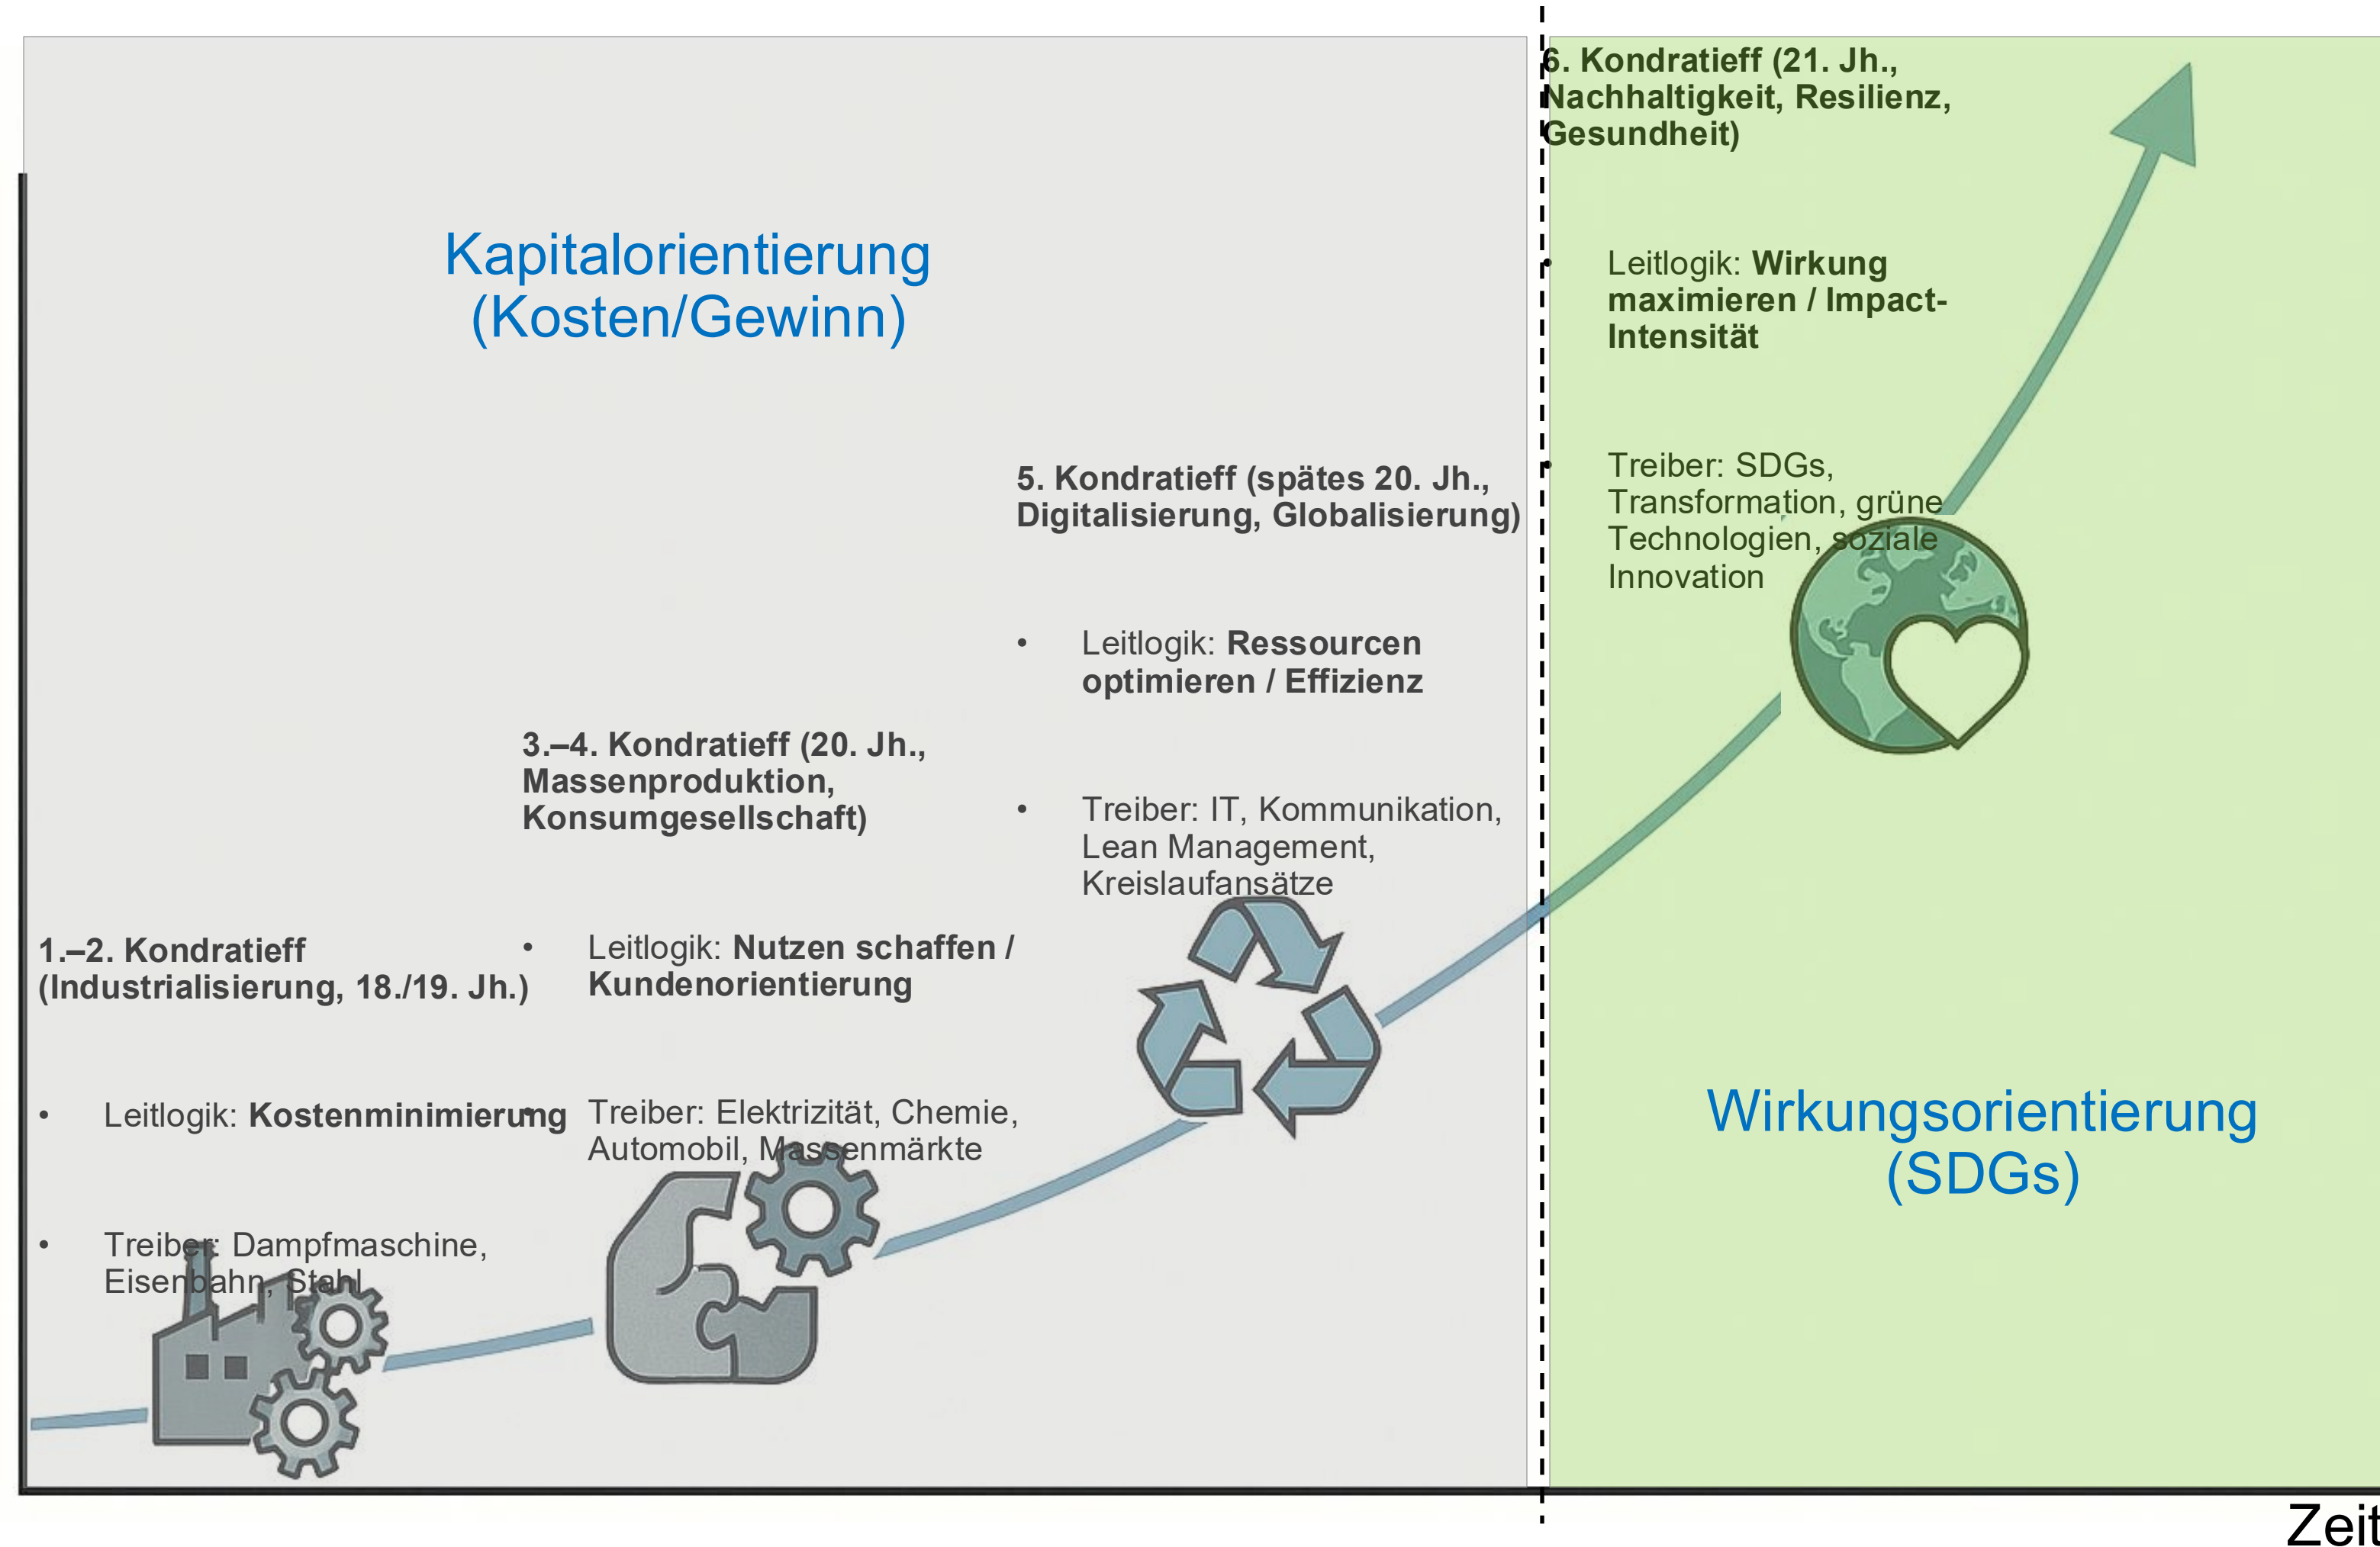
Kapitalorientierung (Kosten/Gewinn)

6. Kondratieff (21. Jh., Nachhaltigkeit, Resilienz, Gesundheit)

• Leitlogik: **Wirkung maximieren / Impact-Intensität**

• Treiber: SDGs, Transformation, grüne Technologien, soziale Innovation

5. Kondratieff (spätes 20. Jh., Digitalisierung, Globalisierung)

• Leitlogik: **Ressourcen optimieren / Effizienz**

• Treiber: IT, Kommunikation, Lean Management, Kreislaufansätze

3.–4. Kondratieff (20. Jh., Massenproduktion, Konsumgesellschaft)

• Leitlogik: **Nutzen schaffen / Kundenorientierung**

• Treiber: Elektrizität, Chemie, Automobil, Massenmärkte

1.–2. Kondratieff (Industrialisierung, 18./19. Jh.)

• Leitlogik: **Kostenminimierung**

• Treiber: Dampfmaschine, Eisenbahn, Stahl

Wirkungsorientierung (SDGs)

Zeit